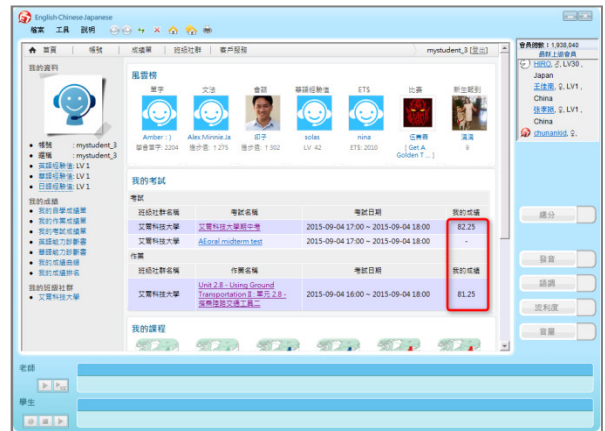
English Chinese Japanese
檔案 工具 說明

首頁 | 情報 | 成績單 | 班級社群 | 客戶服務 mystudent_3 (登出)

我的資料

• 帳號 : mystudent_3
• 暱稱 : mystudent_3
• 英語經驗值: LV 1
• 華語經驗值: LV 1
• 日語經驗值: LV 1

我的成績
• 我的發音成績單
• 我的作業成績單
• 我的考試成績單
• 英語能力診斷書
• 華語能力診斷書
• 我的成績曲線
• 我的成績排名

我的班級社群
• 艾爾科技大學

風雲榜

| 單字 | 文法 | 會話 | 華語經驗值 | ETS | 比賽 | 新生報到 |
|---|---|---|---|---|---|---|
| Amber : ) | Alex.Minnie.Ja | 邱子 | solas | nina | 伍美青 | 溫溫 |
| 單會單字: 2204 | 進步者: ↑275 | 進步者: ↑302 | LV: 42 | ETS: 2010 | [ Get A Golden T... ] | 9 |

我的考試

考試

| 班級社群名稱 | 考試名稱 | 考試日期 | 我的成績 |
|---|---|---|---|
| 艾爾科技大學 | 艾爾科技大學期中考 | 2015-09-04 17:00 ~ 2015-09-04 18:00 | 82.25 |
| 艾爾科技大學 | AEoral midterm test | 2015-09-04 17:00 ~ 2015-09-04 18:00 | - |

作業

| 班級社群名稱 | 作業名稱 | 考試日期 | 我的成績 |
|---|---|---|---|
| 艾爾科技大學 | Unit 2.8 - Using Ground Transportation II: 單元 2.8 - 搭乘陸路交通工具二 | 2015-09-04 16:00 ~ 2015-09-04 18:00 | 81.25 |

我的課程

會員總數: 1,938,040
最新上線會員
HIRO, LV30, Japan
王佳琪, LV1, China
張李娟, LV1, China
chunankid

總分
發音
語調
流利度
音量

老師
學生